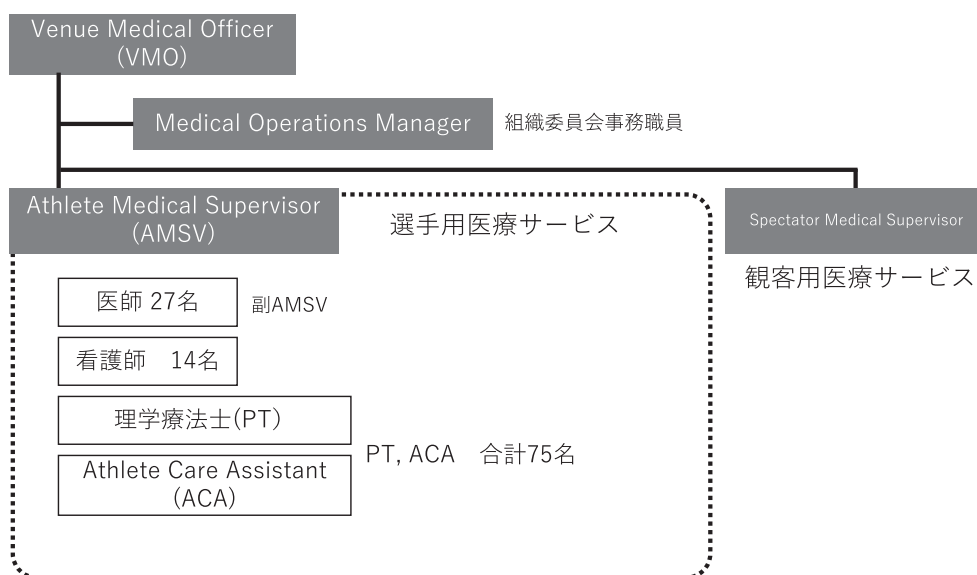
Venue Medical Officer (VMO)

Medical Operations Manager

組織委員会事務職員

Athlete Medical Supervisor (AMSV)

選手用医療サービス

Spectator Medical Supervisor

観客用医療サービス

医師 27名

副AMSV

看護師 14名

理学療法士(PT)

Athlete Care Assistant (ACA)

PT, ACA 合計75名